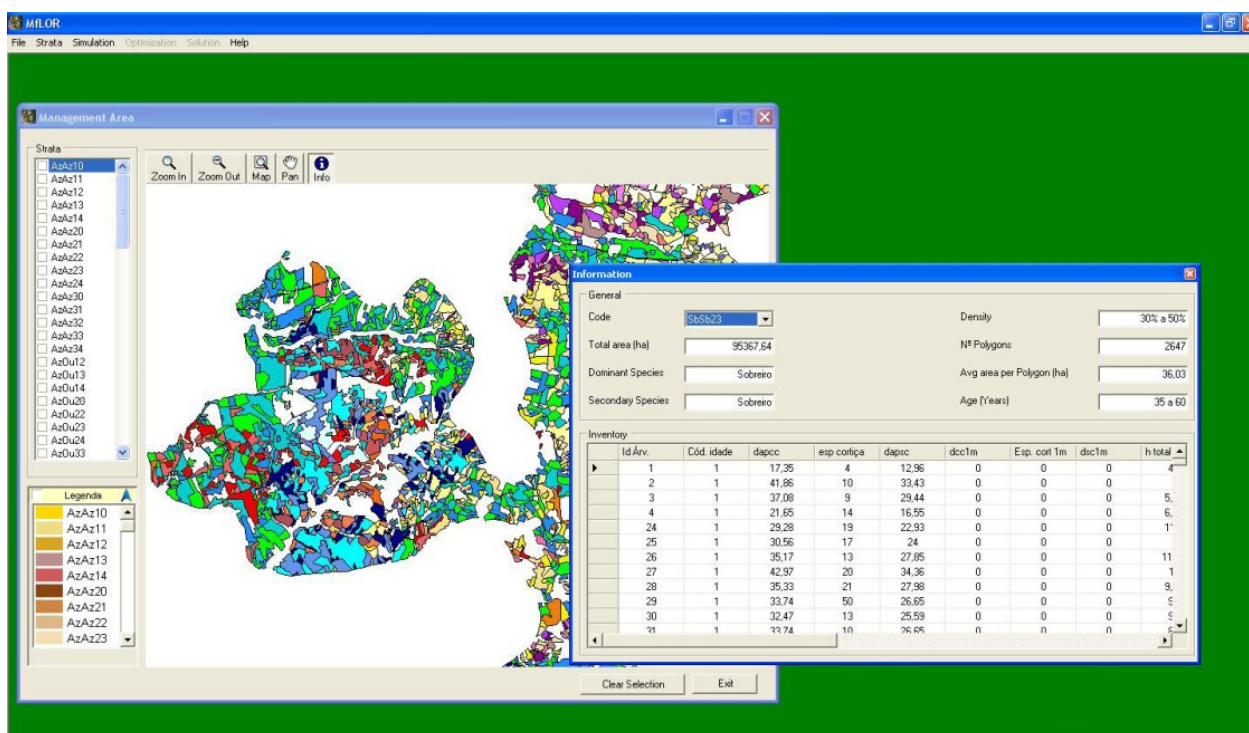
MfLOR

File Strata Simulation Optimization Solution Help

Management Area

Strata
AzAz10
AzAz11
AzAz12
AzAz13
AzAz14
AzAz20
AzAz21
AzAz22
AzAz23
AzAz24
AzAz30
AzAz31
AzAz32
AzAz33
AzAz34
AzOu12
AzOu13
AzOu14
AzOu20
AzOu22
AzOu23
AzOu24
AzOu33

Zoom In Zoom Out Map Pan Info

Legenda
AzAz10
AzAz11
AzAz12
AzAz13
AzAz14
AzAz20
AzAz21
AzAz22
AzAz23

Clear Selection Exit

Information

General
Code SbSb23
Total area (ha) 95367,64
Dominant Species Sobreiro
Secondary Species Sobreiro
Density 30% a 50%
Nº Polygons 2647
Avg area per Polygon (ha) 36,03
Age (Years) 35 a 60

Inventory

| | Id Árv. | Cód. idade | dapcc | esp cortiça | dapsc | dcc1m | Esp. cort 1m | dsc1m | h total |
|---|---|---|---|---|---|---|---|---|---|
| ▸ | 1 | 1 | 17,35 | 4 | 12,96 | 0 | 0 | 0 | 4 |
| | 2 | 1 | 41,86 | 10 | 33,43 | 0 | 0 | 0 | |
| | 3 | 1 | 37,08 | 9 | 29,44 | 0 | 0 | 0 | 5, |
| | 4 | 1 | 21,65 | 14 | 16,55 | 0 | 0 | 0 | 6, |
| | 24 | 1 | 29,28 | 19 | 22,93 | 0 | 0 | 0 | 1 |
| | 25 | 1 | 30,56 | 17 | 24 | 0 | 0 | 0 | |
| | 26 | 1 | 35,17 | 13 | 27,85 | 0 | 0 | 0 | 11 |
| | 27 | 1 | 42,97 | 20 | 34,36 | 0 | 0 | 0 | 1 |
| | 28 | 1 | 35,33 | 21 | 27,98 | 0 | 0 | 0 | 9, |
| | 29 | 1 | 33,74 | 50 | 26,65 | 0 | 0 | 0 | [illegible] |
| | 30 | 1 | 32,47 | 13 | 25,59 | 0 | 0 | 0 | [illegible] |
| | 31 | 1 | 33,74 | 10 | 26,65 | 0 | 0 | 0 | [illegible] |